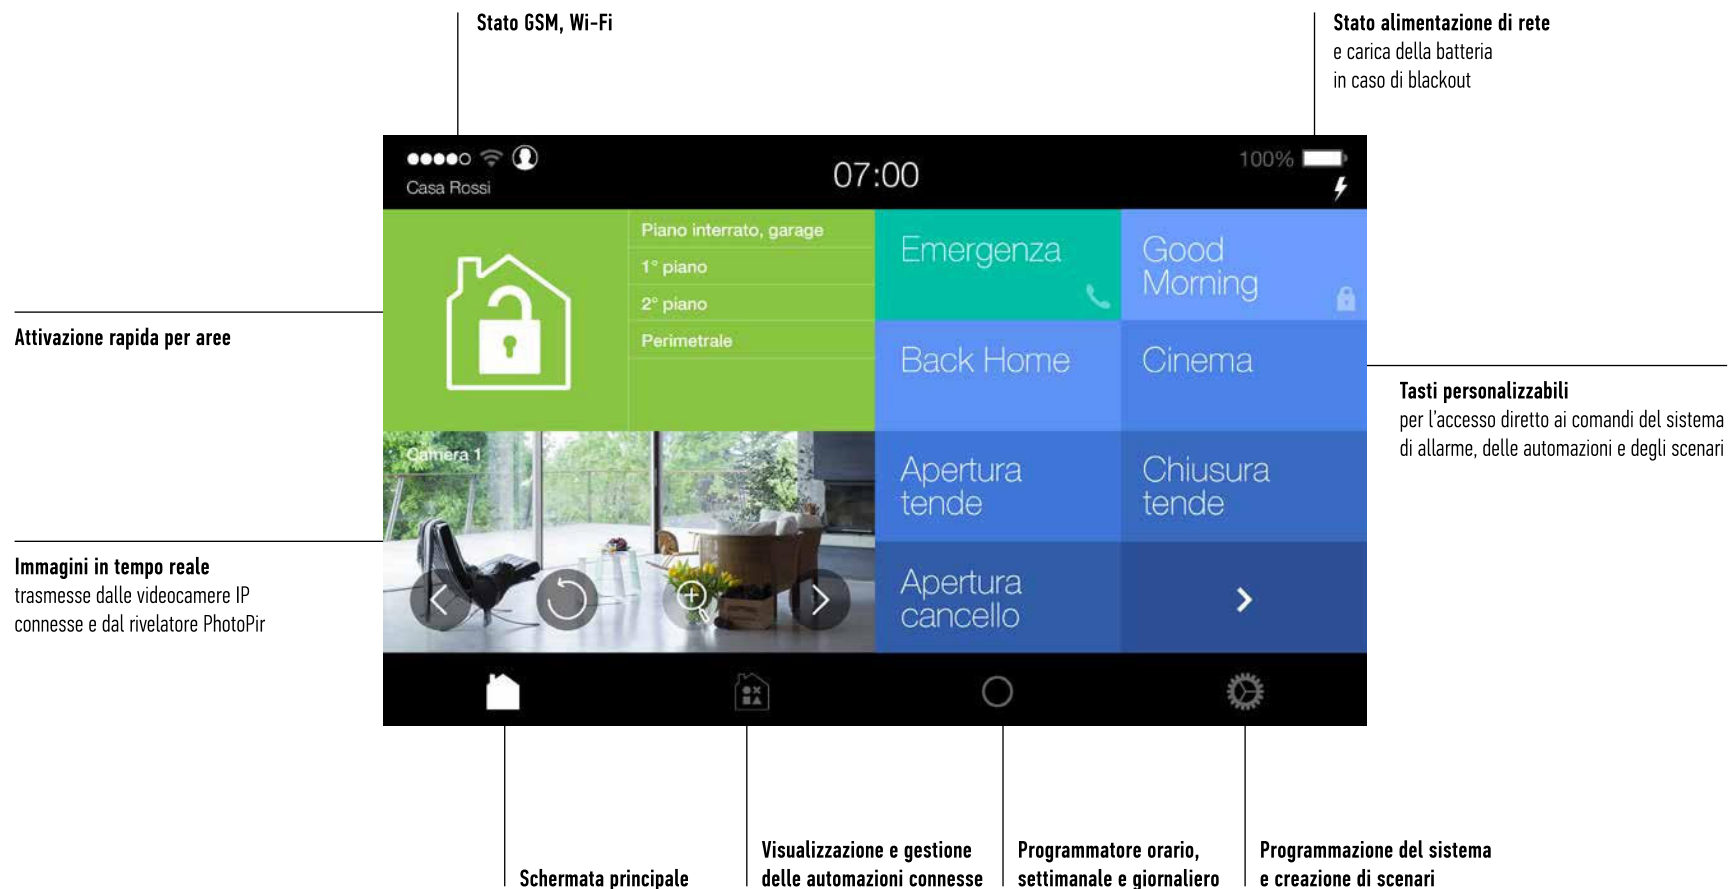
Stato GSM, Wi-Fi

Stato alimentazione di rete
e carica della batteria
in caso di blackout

Casa Rossi

07:00

100%

Attivazione rapida per aree

Piano interrato, garage

1° piano

2° piano

Perimetrale

Emergenza

Good Morning

Back Home

Cinema

Tasti personalizzabili
per l'accesso diretto ai comandi del sistema di allarme, delle automazioni e degli scenari

Camera 1

Apertura tende

Chiusura tende

Immagini in tempo reale
trasmesse dalle videocamere IP connesse e dal rivelatore PhotoPir

Apertura cancello

Schermata principale

Visualizzazione e gestione delle automazioni connesse

Programmatore orario, settimanale e giornaliero

Programmazione del sistema e creazione di scenari